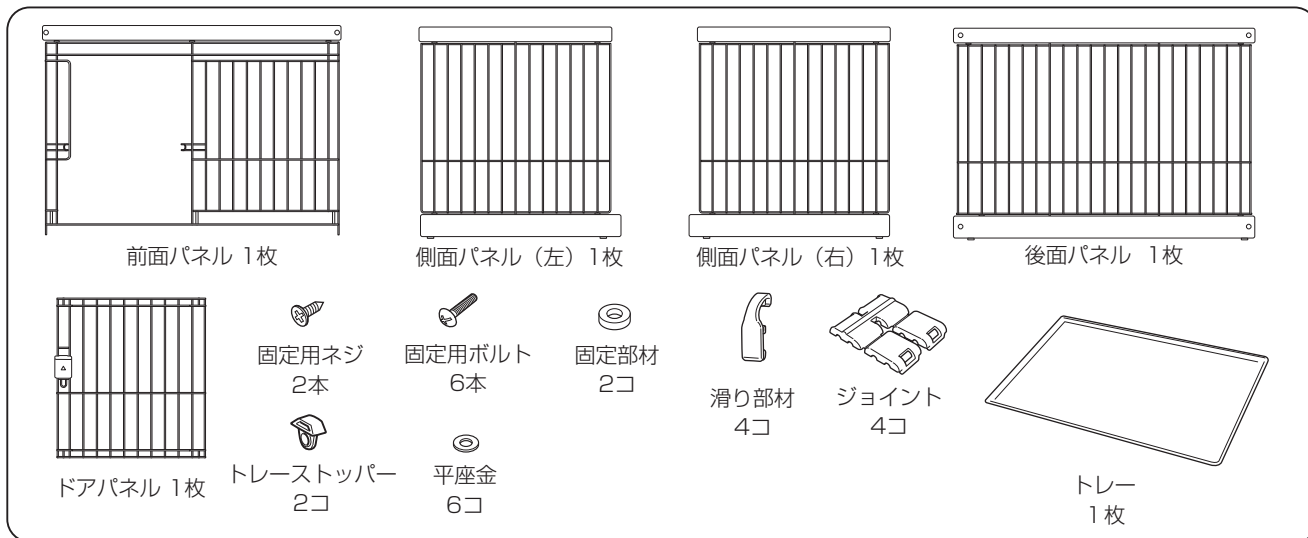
前面パネル 1枚

側面パネル（左）1枚

側面パネル（右）1枚

後面パネル 1枚

ドアパネル 1枚

固定用ネジ
2本

トレーストッパー
2コ

固定用ボルト
6本

平座金
6コ

固定部材
2コ

滑り部材
4コ

ジョイント
4コ

トレー
1枚